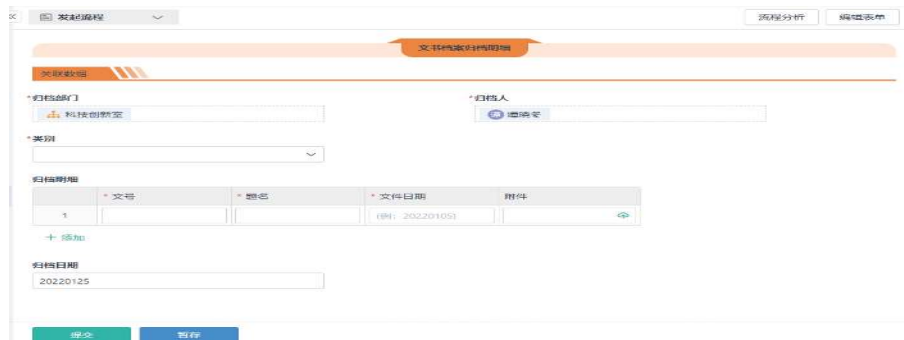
发起流程

流程分析 编辑表单

文书档案归档明细

关联数据

*归档部门
科技创新室

*归档人
谭晓军

*类别

归档明细

| | * 文号 | * 题名 | * 文件日期 | 附件 |
|---|---|---|---|---|
| 1 | | | (例：20220105) | |

+ 添加

归档日期
20220125

提交 暂存